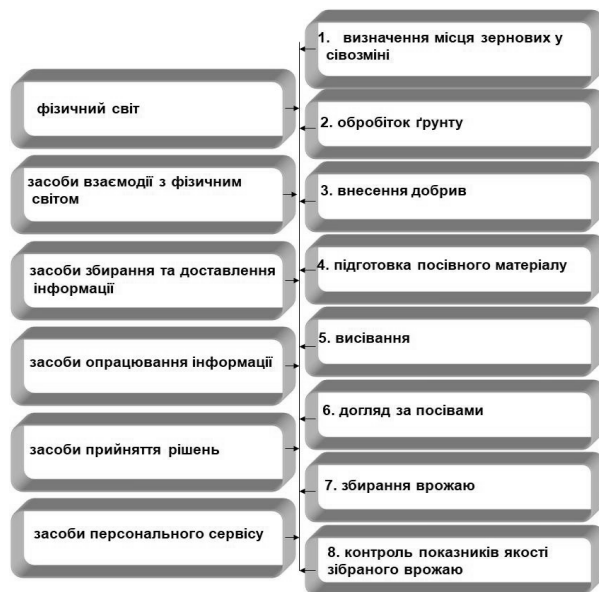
фізичний світ

засоби взаємодії з фізичним світом

засоби збирання та доставлення інформації

засоби опрацювання інформації

засоби прийняття рішень

засоби персонального сервісу

1. визначення місця зернових у сівозміні

2. обробіток ґрунту

3. внесення добрив

4. підготовка посівного матеріалу

5. висівання

6. догляд за посівами

7. збирання врожаю

8. контроль показників якості зібраного врожаю